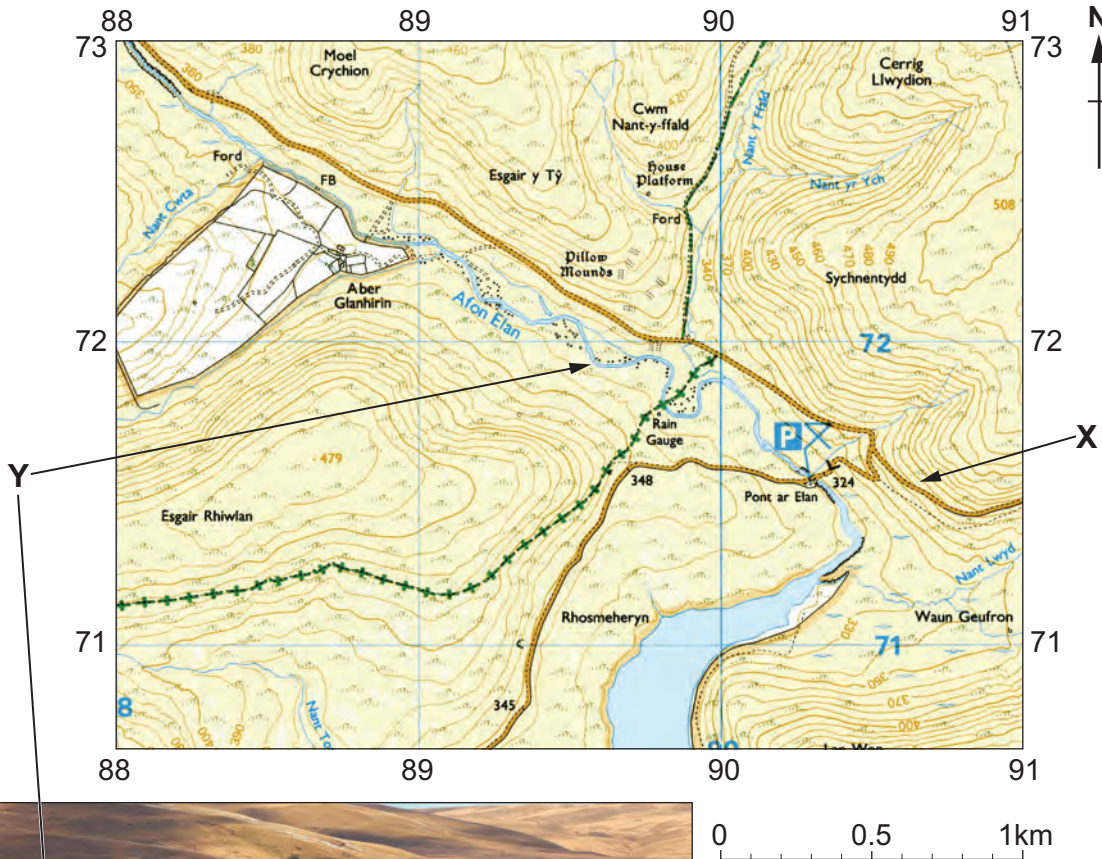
88 89 90 91
73 73
N
380
360
350
460
Moel Crychion
Cwm Nant-y-ffald
Cerrig Llwydion
Ford
FB
Nant Cwta
Esgair y Tŷ
House Platform
Nant y ffald
Nant yr Ych
508
Ford
Pillow Mounds
340
410
430
450
460
470
480
490
Sychnentydd
Aber Glanhirin
Afon Elan
72 72
72
Y
X
Rain Gauge
P
479
348
Pont ar Elan
324
Esgair Rhiwlan
Nant Lwyd
Rhosmeheryn
Waun Geufron
71 71
71
330
350
370
400
345
8
390
400
Nant To
90
88 89 90 91
0 0.5 1km